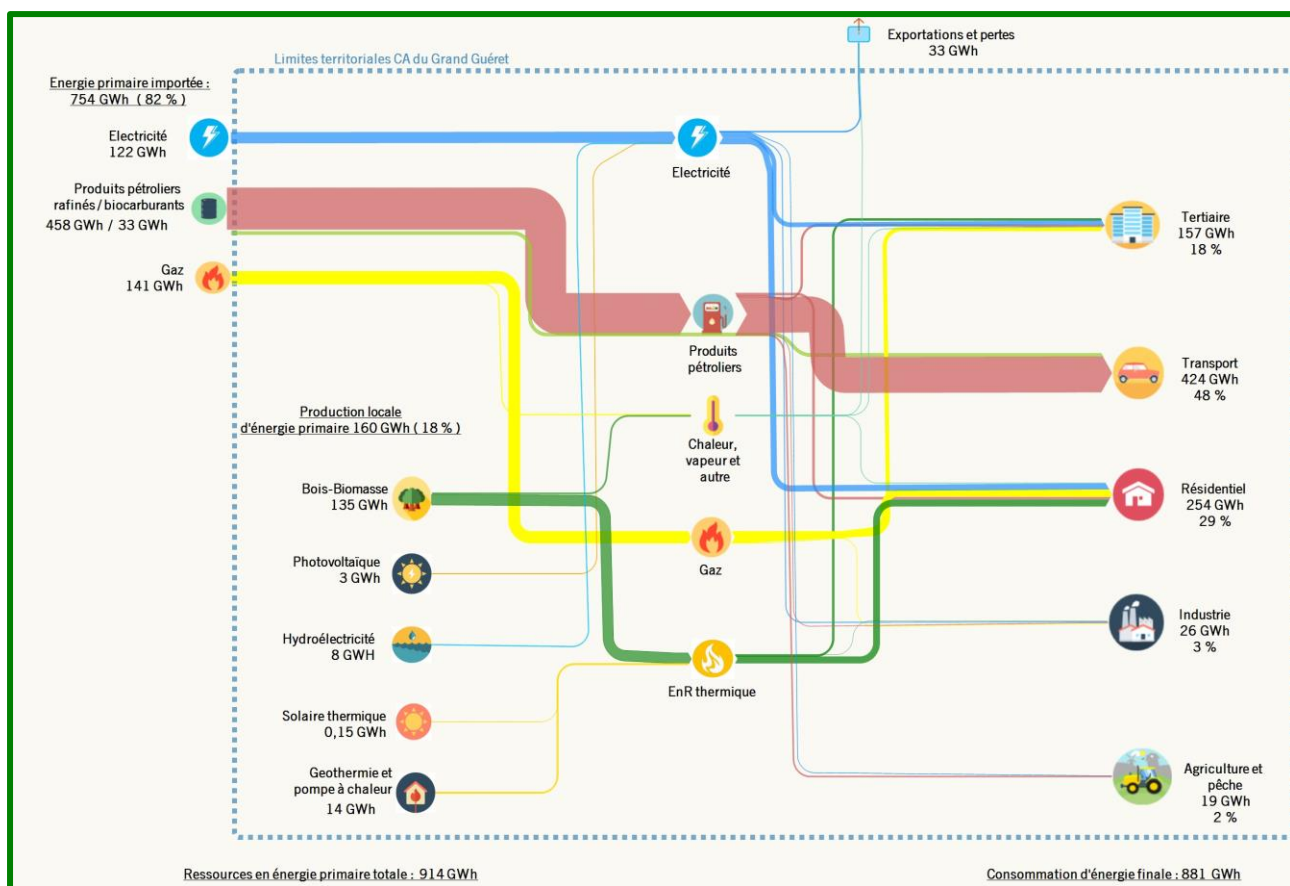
Exportations et pertes
33 GWh

Limites territoriales CA du Grand Guéret

Energie primaire importée :
754 GWh ( 82 % )

Electricité
122 GWh

Produits pétroliers raffinés / biocarburants
458 GWh / 33 GWh

Gaz
141 GWh

Electricité

Produits pétroliers

Chaleur, vapeur et autre

Gaz

EnR thermique

Production locale d'énergie primaire 160 GWh ( 18 % )

Bois-Biomasse
135 GWh

Photovoltaïque
3 GWh

Hydroélectricité
8 GWH

Solaire thermique
0,15 GWh

Geothermie et pompe à chaleur
14 GWh

Tertiaire
157 GWh
18 %

Transport
424 GWh
48 %

Résidentiel
254 GWh
29 %

Industrie
26 GWh
3 %

Agriculture et pêche
19 GWh
2 %

Ressources en énergie primaire totale : 914 GWh

Consommation d'énergie finale : 881 GWh